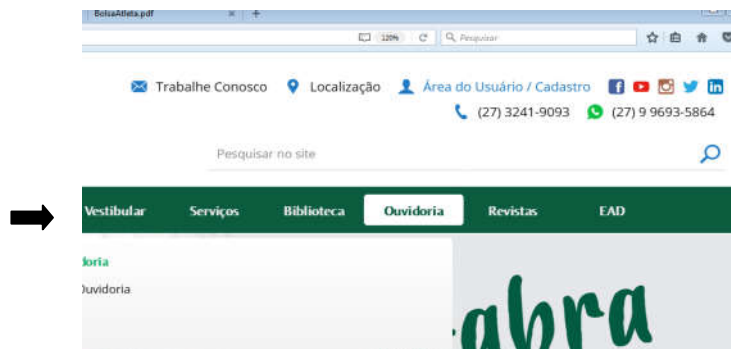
BolsaAtleta.pdf × +

120% C Pesquisar

Trabalhe Conosco Localização Área do Usuário / Cadastro

(27) 3241-9093 (27) 9 9693-5864

Pesquisar no site

Vestibular Serviços Biblioteca Ouvidoria Revistas EAD

doria

Ouvidoria

abra